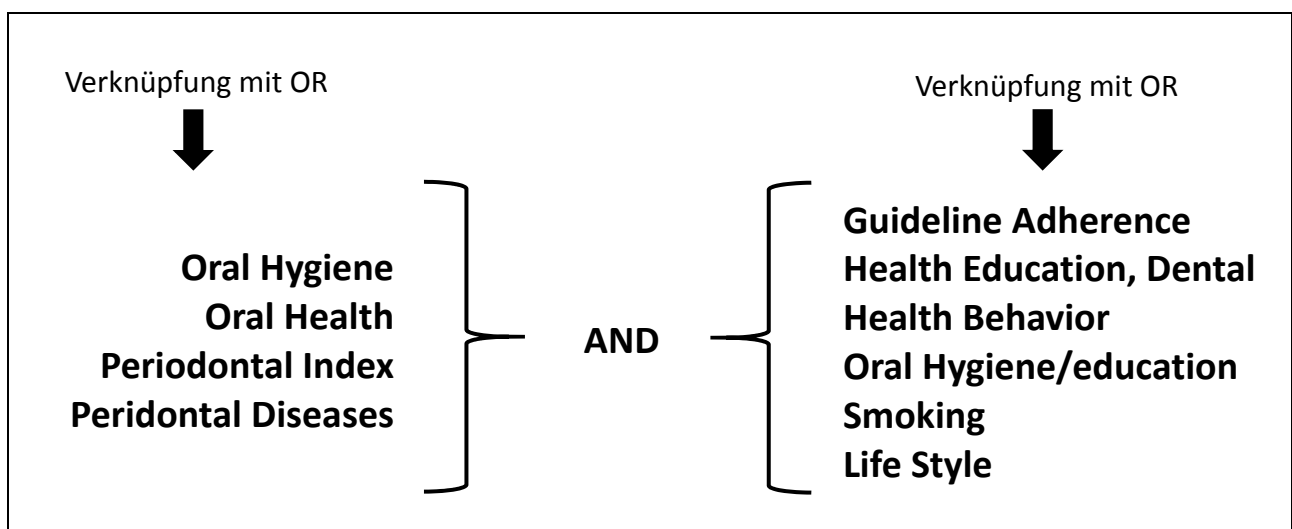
Verknüpfung mit OR

Verknüpfung mit OR

Oral Hygiene
Oral Health
Periodontal Index
Peridontal Diseases

AND

Guideline Adherence
Health Education, Dental
Health Behavior
Oral Hygiene/education
Smoking
Life Style